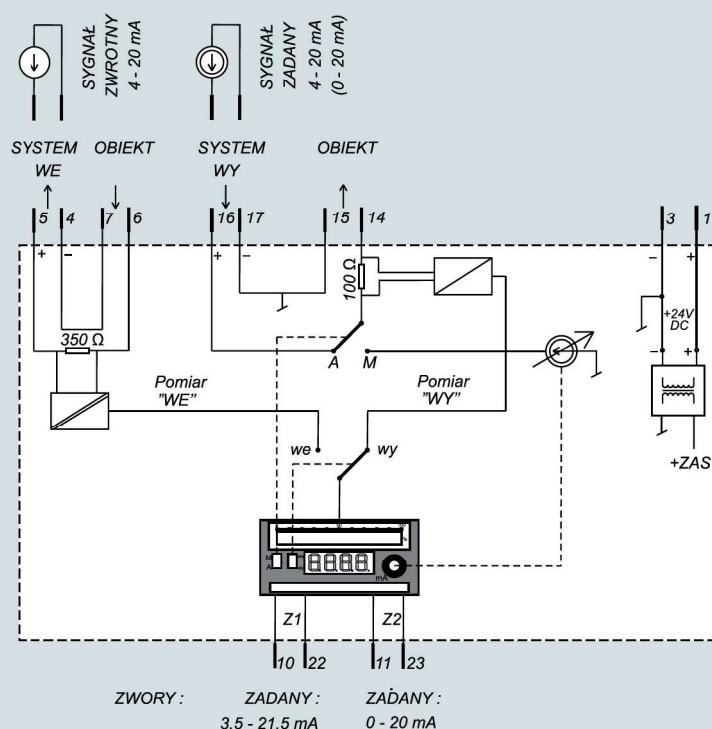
SYGNAŁ ZWROTNY 4 - 20 mA

SYGNAŁ ZADANY 4 - 20 mA (0 - 20 mA)

SYSTEM WE

OBIEKT

SYSTEM WY

OBIEKT

5 4 7 6 16 17 15 14 3 1

+ –

+ –

100 Ω

– +

+24V DC

– +

350 Ω

A M

Pomiar "WE"

Pomiar "WY"

we

wy

+ZAS

8888

mA

Z1 Z2

10 22 11 23

ZWORY :

ZADANY : 3.5 - 21.5 mA

ZA�californDANY : 0 - 20 mA